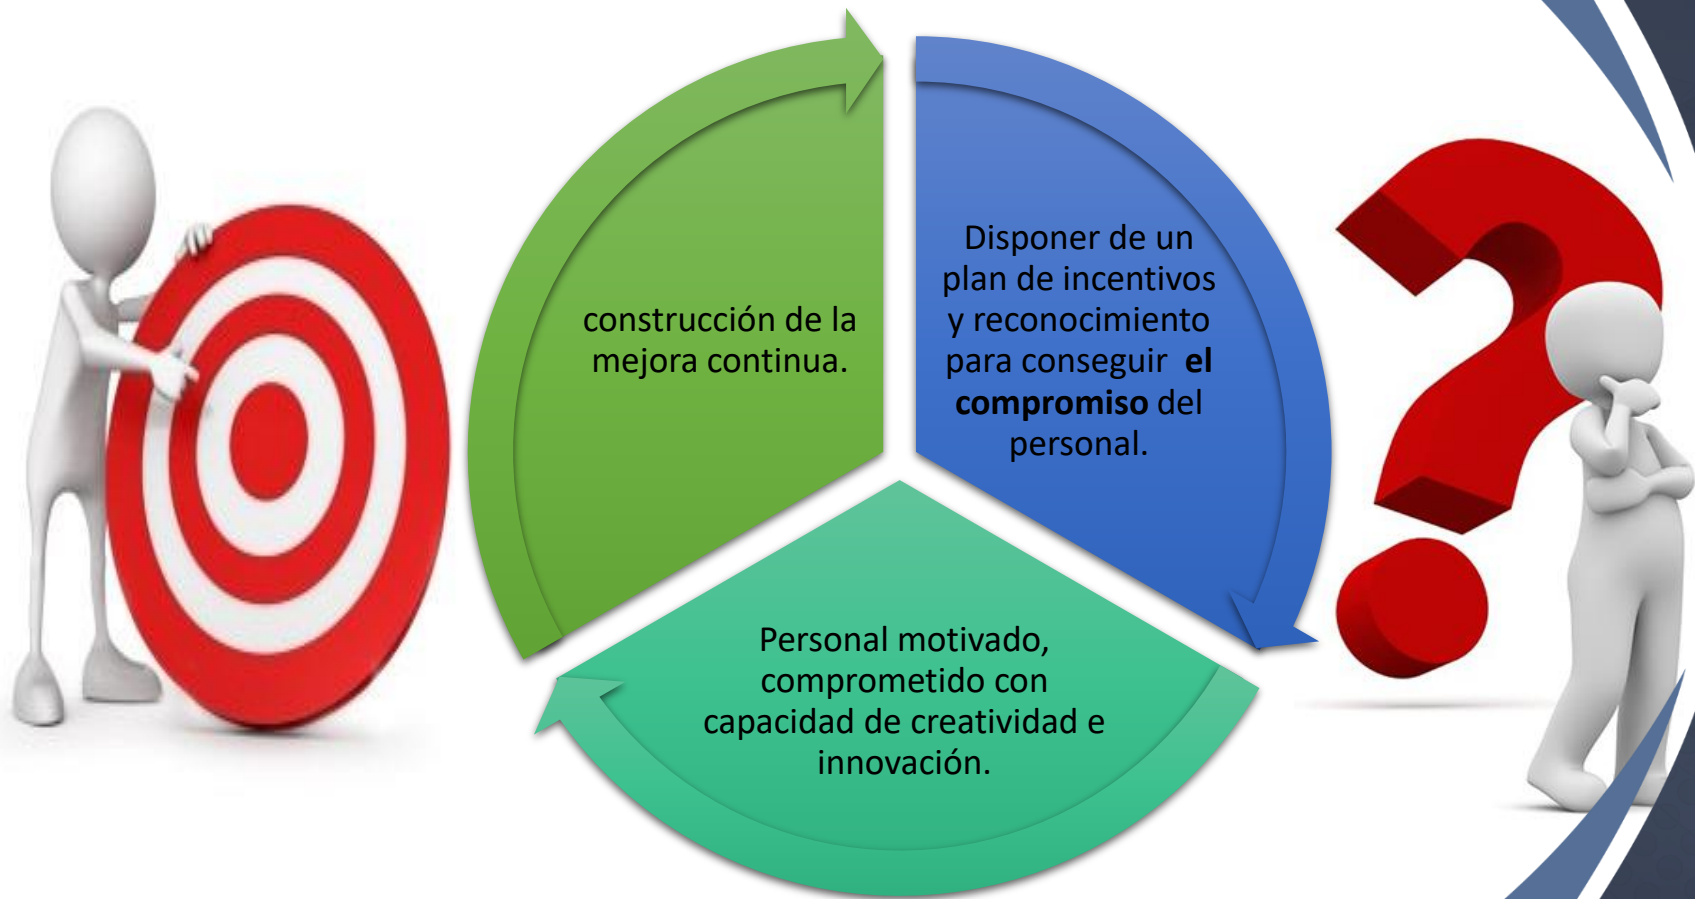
Disponer de un plan de incentivos y reconocimiento para conseguir **el compromiso** del personal.

Personal motivado, comprometido con capacidad de creatividad e innovación.

construcción de la mejora continua.